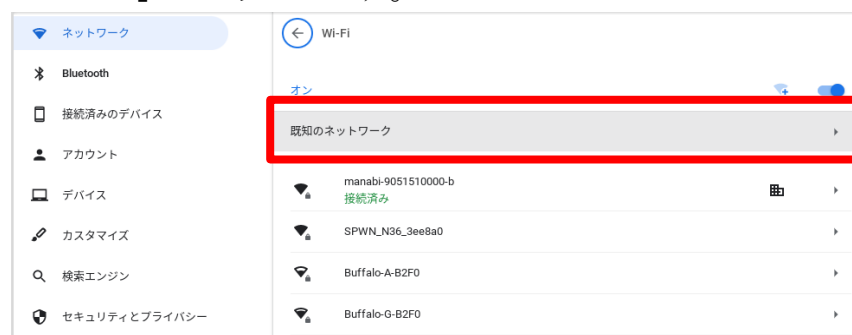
ネットワーク
Bluetooth
接続済みのデバイス
アカウント
デバイス
カスタマイズ
検索エンジン
セキュリティとプライバシー

Wi-Fi

オン

既知のネットワーク

manabi-9051510000-b
接続済み

SPWN_N36_3ee8a0

Buffalo-A-B2F0

Buffalo-G-B2F0